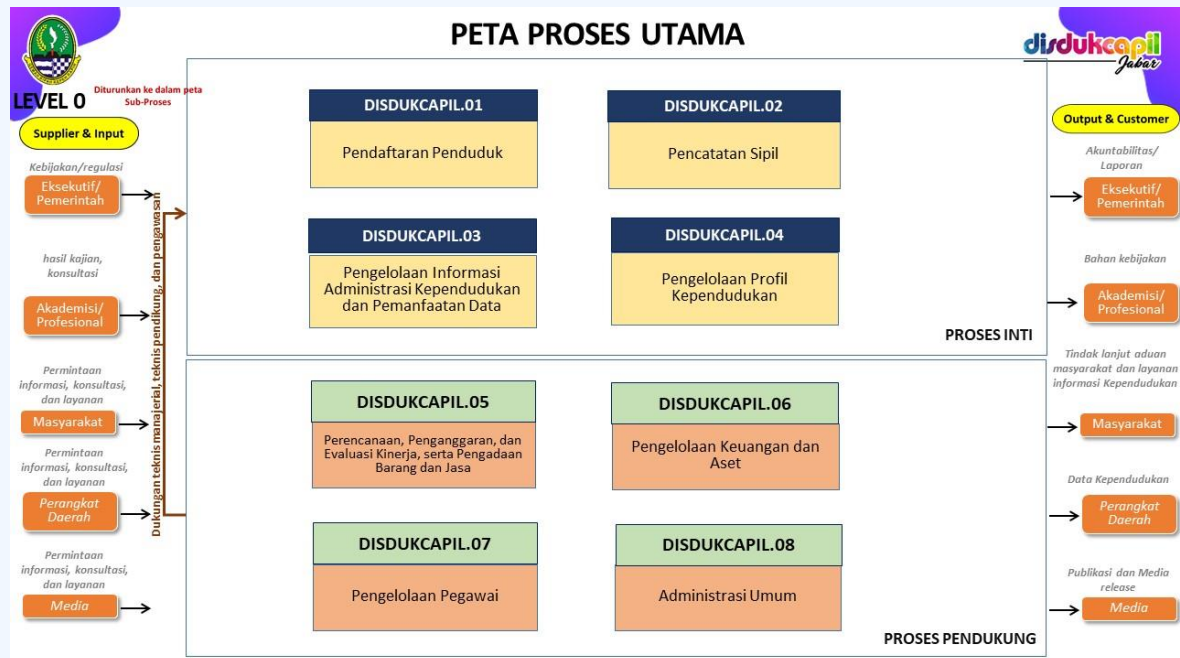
PETA PROSES UTAMA

disdukcapil Jabar

LEVEL 0

Diturunkan ke dalam peta Sub-Proses

Supplier & Input

Kebijakan/regulasi

Eksekutif/ Pemerintah

hasil kajian, konsultasi

Akademisi/ Profesional

Permintaan informasi, konsultasi, dan layanan

Masyarakat

Permintaan informasi, konsultasi, dan layanan

Perangkat Daerah

Permintaan informasi, konsultasi, dan layanan

Media

Dukungan teknis manajerial, teknis pendukung, dan pengawasan

DISDUKCAPIL.01

Pendaftaran Penduduk

DISDUKCAPIL.02

Pencatatan Sipil

DISDUKCAPIL.03

Pengelolaan Informasi Administrasi Kependudukan dan Pemanfaatan Data

DISDUKCAPIL.04

Pengelolaan Profil Kependudukan

PROSES INTI

DISDUKCAPIL.05

Perencanaan, Penganggaran, dan Evaluasi Kinerja, serta Pengadaan Barang dan Jasa

DISDUKCAPIL.06

Pengelolaan Keuangan dan Aset

DISDUKCAPIL.07

Pengelolaan Pegawai

DISDUKCAPIL.08

Administrasi Umum

PROSES PENDUKUNG

Output & Customer

Akuntabilitas/ Laporan

Eksekutif/ Pemerintah

Bahan kebijakan

Akademisi/ Profesional

Tindak lanjut aduan masyarakat dan layanan informasi Kependudukan

Masyarakat

Data Kependudukan

Perangkat Daerah

Publikasi dan Media release

Media